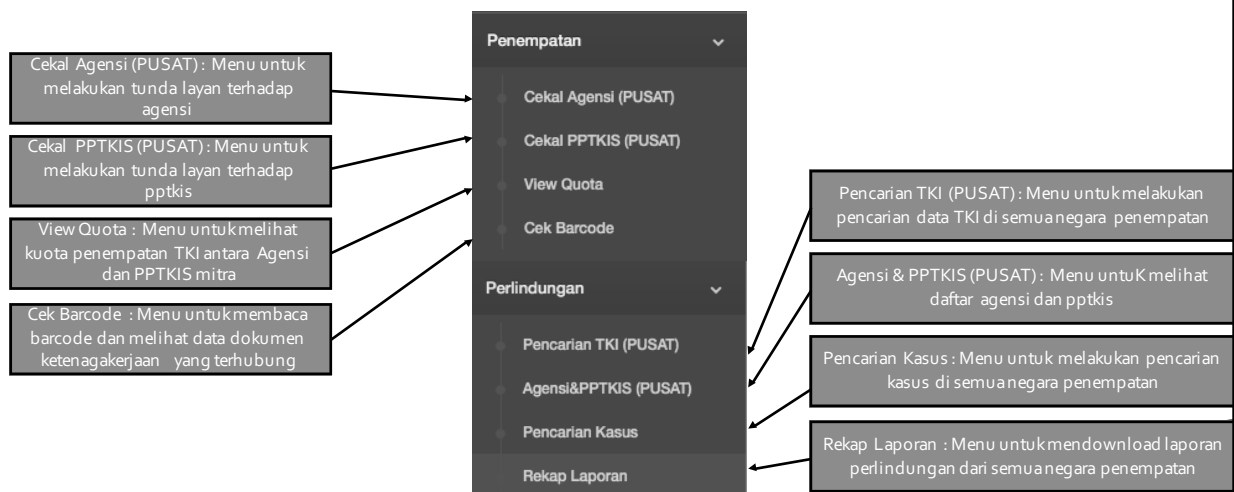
Cekal Agensi (PUSAT) : Menu untuk melakukan tunda layan terhadap agensi

Cekal PPTKIS (PUSAT) : Menu untuk melakukan tunda layan terhadap pptkis

View Quota : Menu untuk melihat kuota penempatan TKI antara Agensi dan PPTKIS mitra

Cek Barcode : Menu untuk membaca barcode dan melihat data dokumen ketenagakerjaan yang terhubung

Penempatan

Cekal Agensi (PUSAT)

Cekal PPTKIS (PUSAT)

View Quota

Cek Barcode

Perlindungan

Pencarian TKI (PUSAT)

Agensi&PPTKIS (PUSAT)

Pencarian Kasus

Rekap Laporan

Pencarian TKI (PUSAT) : Menu untuk melakukan pencarian data TKI di semua negara penempatan

Agensi & PPTKIS (PUSAT) : Menu untuK melihat daftar agensi dan pptkis

Pencarian Kasus : Menu untuk melakukan pencarian kasus di semua negara penempatan

Rekap Laporan : Menu untuk mendownload laporan perlindungan dari semua negara penempatan